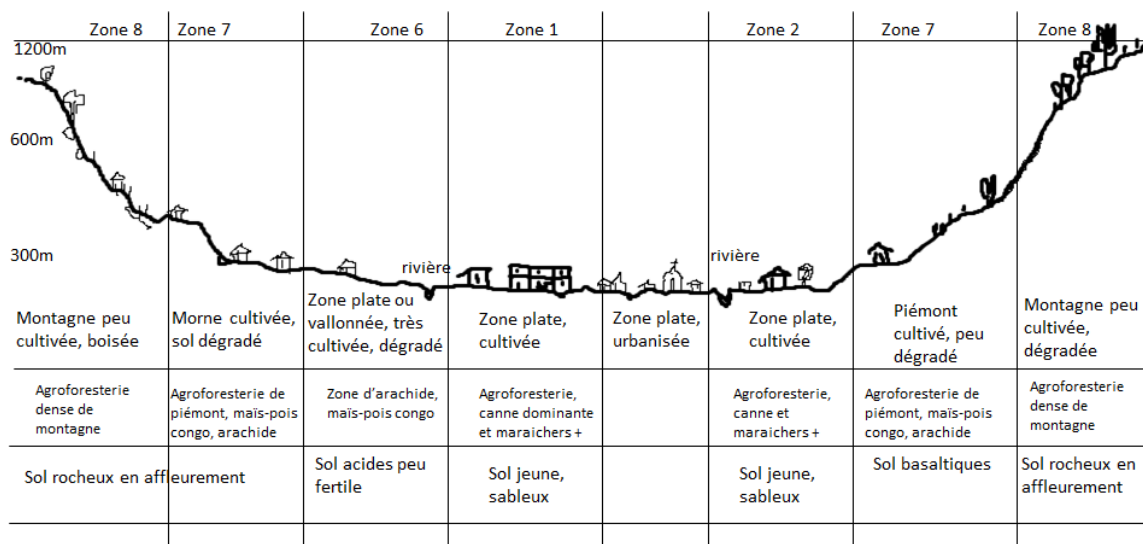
| Zone 8 | Zone 7 | Zone 6 | Zone 1 | | Zone 2 | Zone 7 | Zone 8 |
|---|---|---|---|---|---|---|---|
| Montagne peu cultivée, boisée | Morne cultivée, sol dégradé | Zone plate ou vallonnée, très cultivée, dégradé | Zone plate, cultivée | Zone plate, urbanisée | Zone plate, cultivée | Piémont cultivé, peu dégradé | Montagne peu cultivée, dégradée |
| Agroforesterie dense de montagne | Agroforesterie de piémont, maïs-pois congo, arachide | Zone d'arachide, maïs-pois congo | Agroforesterie, canne dominante et maraichers + | | Agroforesterie, canne et maraichers + | Agroforesterie de piémont, maïs-pois congo, arachide | Agroforesterie dense de montagne |
| Sol rocheux en affleurement | | Sol acides peu fertile | Sol jeune, sableux | | Sol jeune, sableux | Sol basaltiques | Sol rocheux en affleurement |

1200m
600m
300m
rivière
rivière